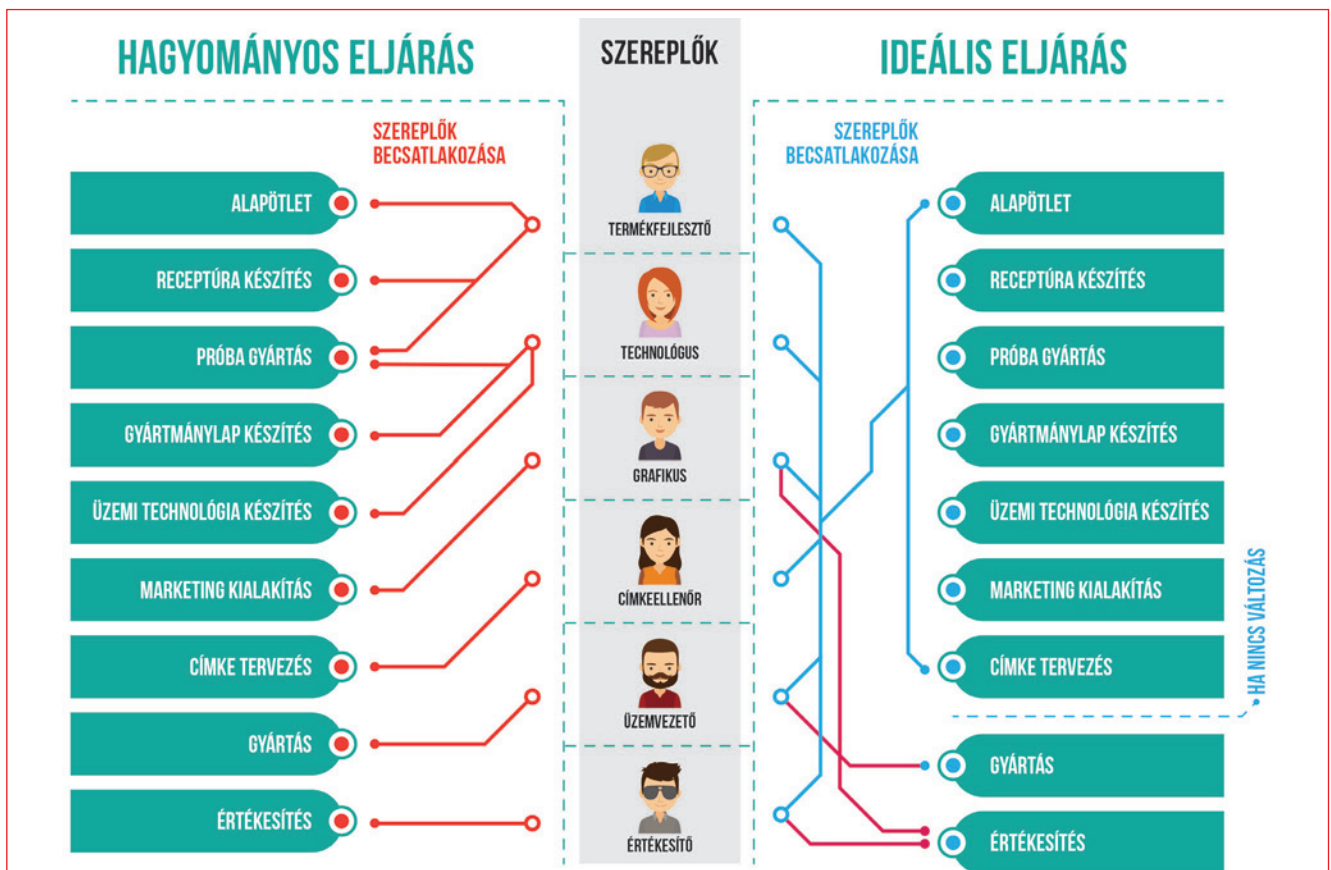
HAGYOMÁNYOS ELJÁRÁS

SZEREPLŐK BECSATLAKOZÁSA

ALAPÖTLET

RECEPTÚRA KÉSZÍTÉS

PRÓBA GYÁRTÁS

GYÁRTMÁNYLAP KÉSZÍTÉS

ÜZEMI TECHNOLÓGIA KÉSZÍTÉS

MARKETING KIALAKÍTÁS

CÍMKE TERVEZÉS

GYÁRTÁS

ÉRTÉKESÍTÉS

SZEREPLŐK

TERMÉKFEJLESZTŐ

TECHNOLÓGUS

GRAFIKUS

CÍMKEELLENŐR

ÜZEMVEZETŐ

ÉRTÉKESÍTŐ

IDEÁLIS ELJÁRÁS

SZEREPLŐK BECSATLAKOZÁSA

ALAPÖTLET

RECEPTÚRA KÉSZÍTÉS

PRÓBA GYÁRTÁS

GYÁRTMÁNYLAP KÉSZÍTÉS

ÜZEMI TECHNOLÓGIA KÉSZÍTÉS

MARKETING KIALAKÍTÁS

CÍMKE TERVEZÉS

HA NINCS VÁLTOZÁS

GYÁRTÁS

ÉRTÉKESÍTÉS